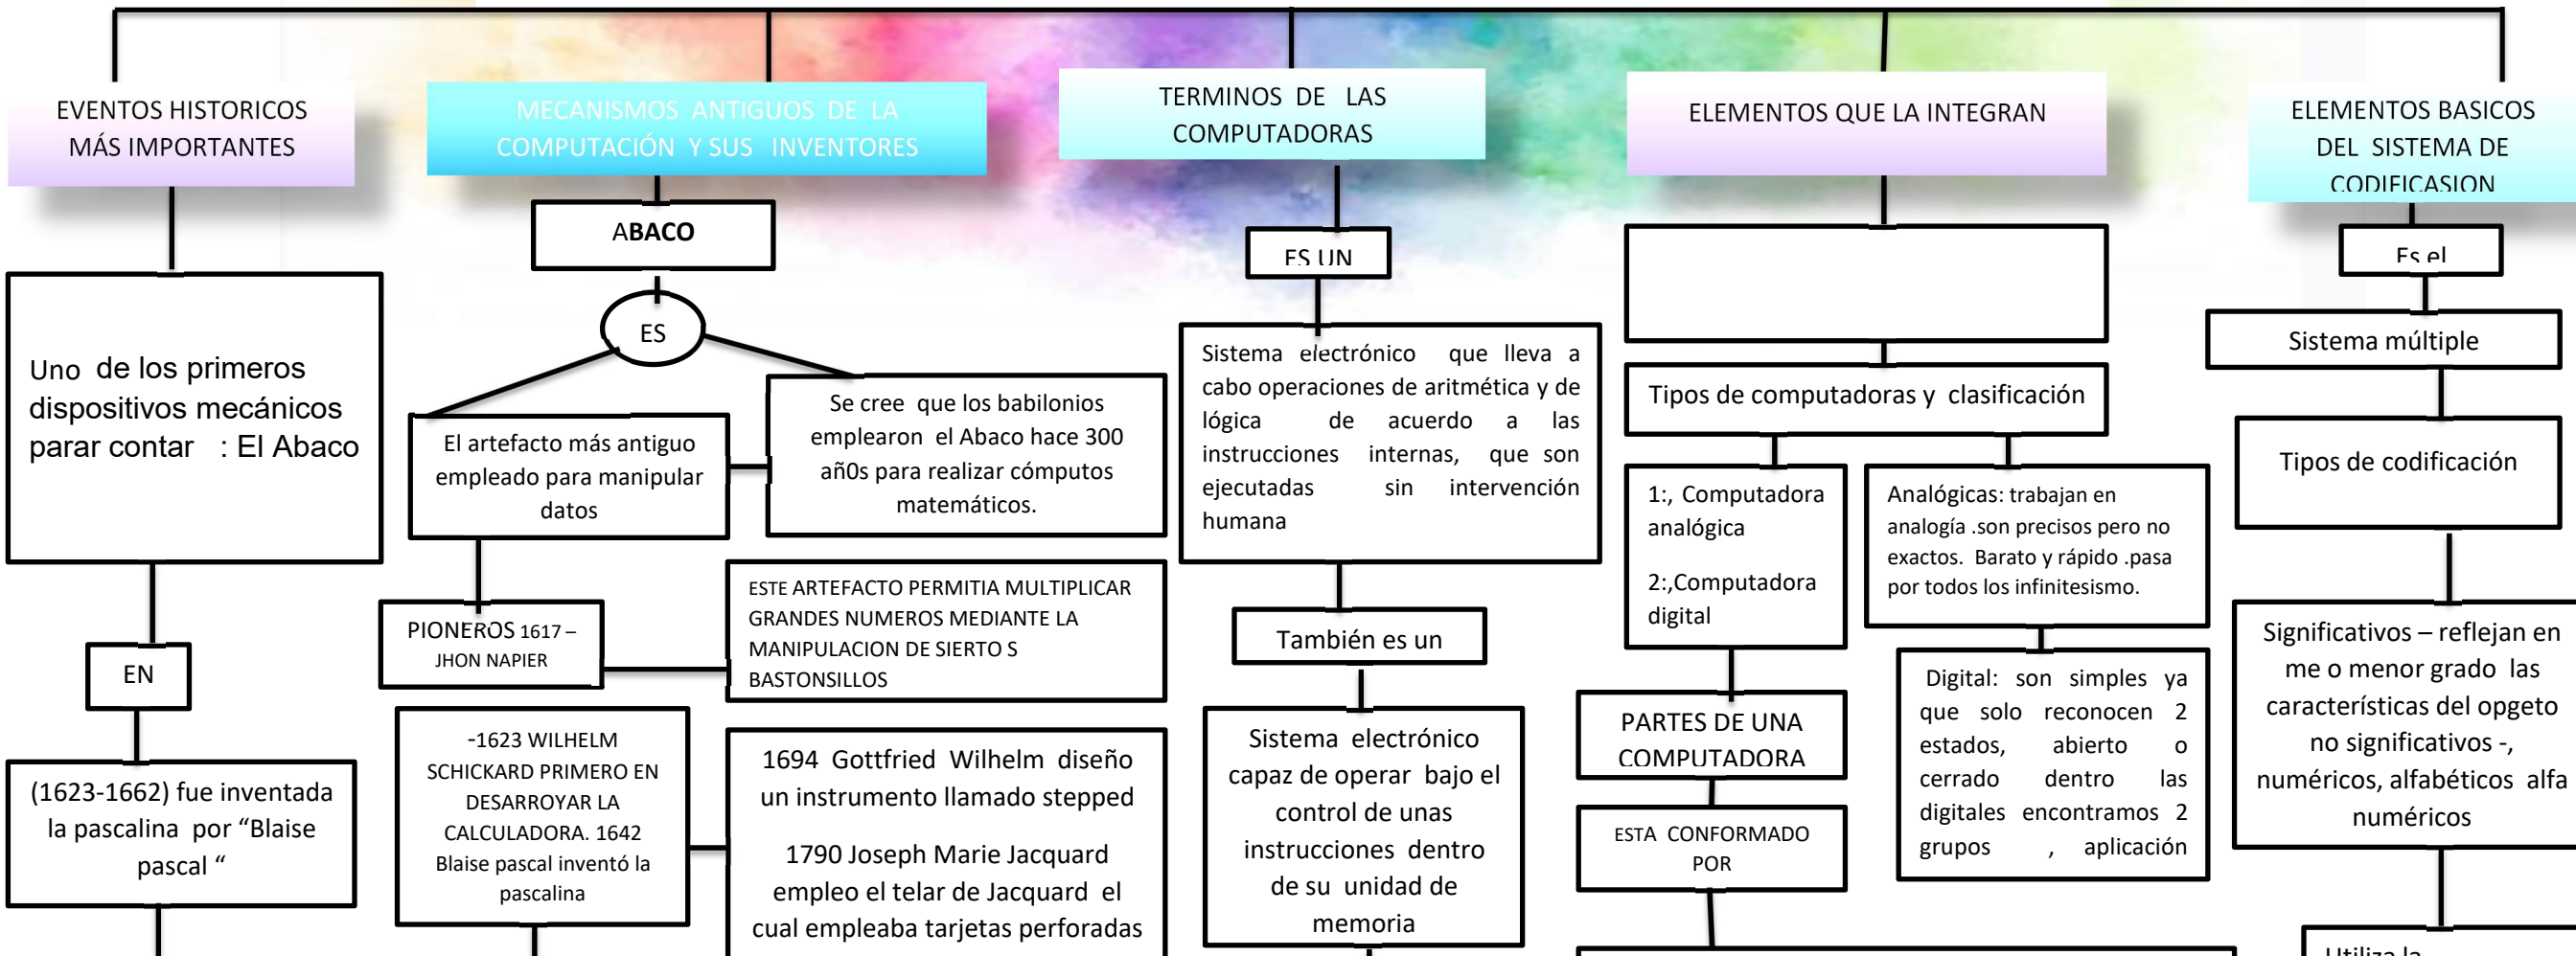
EVENTOS HISTORICOS MÁS IMPORTANTES

Uno de los primeros dispositivos mecánicos parar contar : El Abaco

EN

(1623-1662) fue inventada la pascalina por "Blaise pascal "

MECANISMOS ANTIGUOS DE LA COMPUTACIÓN Y SUS INVENTORES

ABACO

ES

El artefacto más antiguo empleado para manipular datos

Se cree que los babilonios emplearon el Abaco hace 300 añ0s para realizar cómputos matemáticos.

PIONEROS 1617 – JHON NAPIER

ESTE ARTEFACTO PERMITIA MULTIPLICAR GRANDES NUMEROS MEDIANTE LA MANIPULACION DE SIERTO S BASTONSILLOS

-1623 WILHELM SCHICKARD PRIMERO EN DESARROYAR LA CALCULADORA. 1642 Blaise pascal inventó la pascalina

1694 Gottfried Wilhelm diseño un instrumento llamado stepped

1790 Joseph Marie Jacquard empleo el telar de Jacquard el cual empleaba tarjetas perforadas

TERMINOS DE LAS COMPUTADORAS

ES UN

Sistema electrónico que lleva a cabo operaciones de aritmética y de lógica de acuerdo a las instrucciones internas, que son ejecutadas sin intervención humana

También es un

Sistema electrónico capaz de operar bajo el control de unas instrucciones dentro de su unidad de memoria

ELEMENTOS QUE LA INTEGRAN

Tipos de computadoras y clasificación

1:, Computadora analógica

2:,Computadora digital

Analógicas: trabajan en analogía .son precisos pero no exactos. Barato y rápido .pasa por todos los infinitesismo.

PARTES DE UNA COMPUTADORA

ESTA CONFORMADO POR

Digital: son simples ya que solo reconocen 2 estados, abierto o cerrado dentro las digitales encontramos 2 grupos , aplicación

ELEMENTOS BASICOS DEL SISTEMA DE CODIFICASION

Es el

Sistema múltiple

Tipos de codificación

Significativos – reflejan en me o menor grado las características del opgeto no significativos -, numéricos, alfabéticos alfa numéricos

Utiliza la